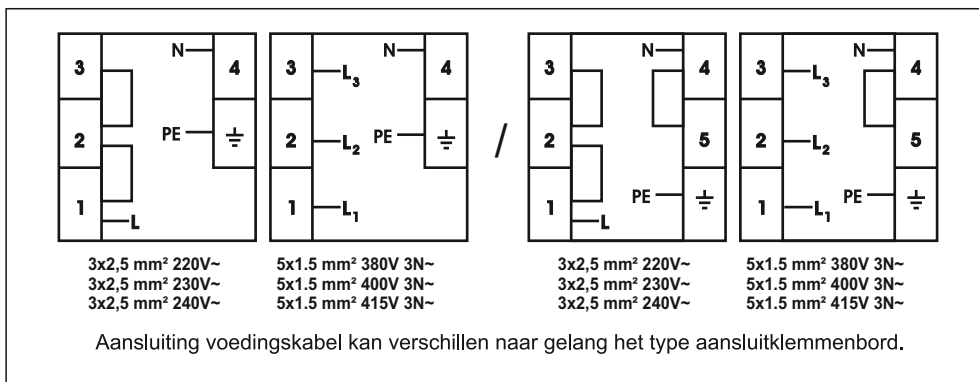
3
2
1
L
N
4
PE
⏚

3
2
1
$L_3$
$L_2$
$L_1$
N
4
PE
⏚

/

3
2
1
L
N
4
5
PE
⏚

3
2
1
$L_3$
$L_2$
$L_1$
N
4
5
PE
⏚

3x2,5 mm² 220V~
3x2,5 mm² 230V~
3x2,5 mm² 240V~

5x1.5 mm² 380V 3N~
5x1.5 mm² 400V 3N~
5x1.5 mm² 415V 3N~

3x2,5 mm² 220V~
3x2,5 mm² 230V~
3x2,5 mm² 240V~

5x1.5 mm² 380V 3N~
5x1.5 mm² 400V 3N~
5x1.5 mm² 415V 3N~

Aansluiting voedingskabel kan verschillen naar gelang het type aansluitklemmenbord.